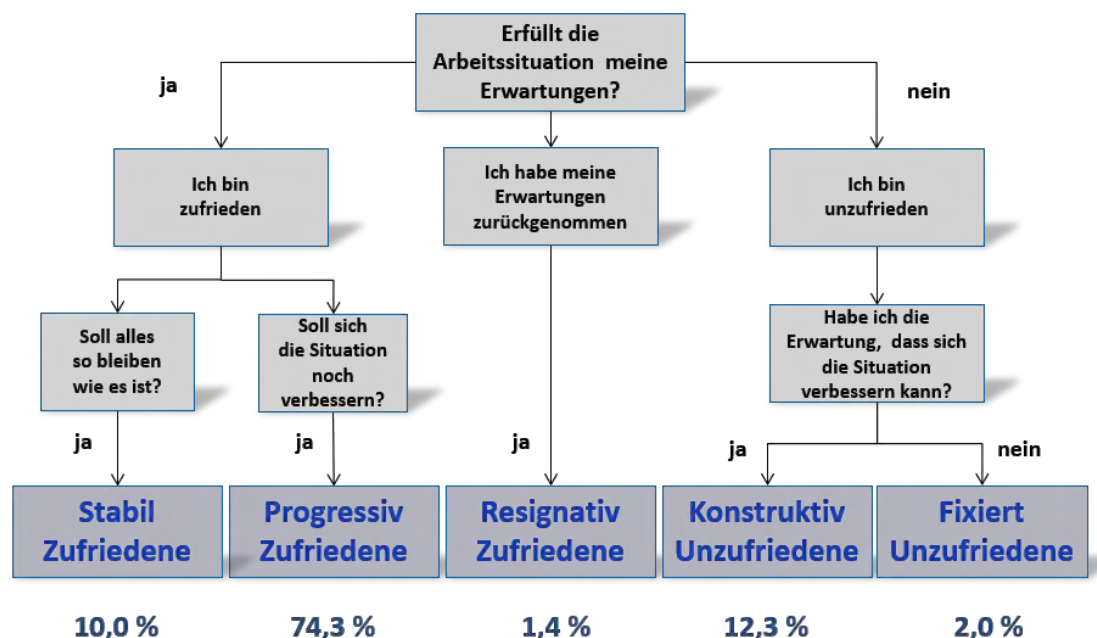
Erfüllt die Arbeitssituation meine Erwartungen?

ja

nein

Ich bin zufrieden

Ich habe meine Erwartungen zurückgenommen

Ich bin unzufrieden

Soll alles so bleiben wie es ist?

Soll sich die Situation noch verbessern?

Habe ich die Erwartung, dass sich die Situation verbessern kann?

ja

ja

ja

ja

nein

Stabil Zufriedene

Progressiv Zufriedene

Resignativ Zufriedene

Konstruktiv Unzufriedene

Fixiert Unzufriedene

10,0 %

74,3 %

1,4 %

12,3 %

2,0 %